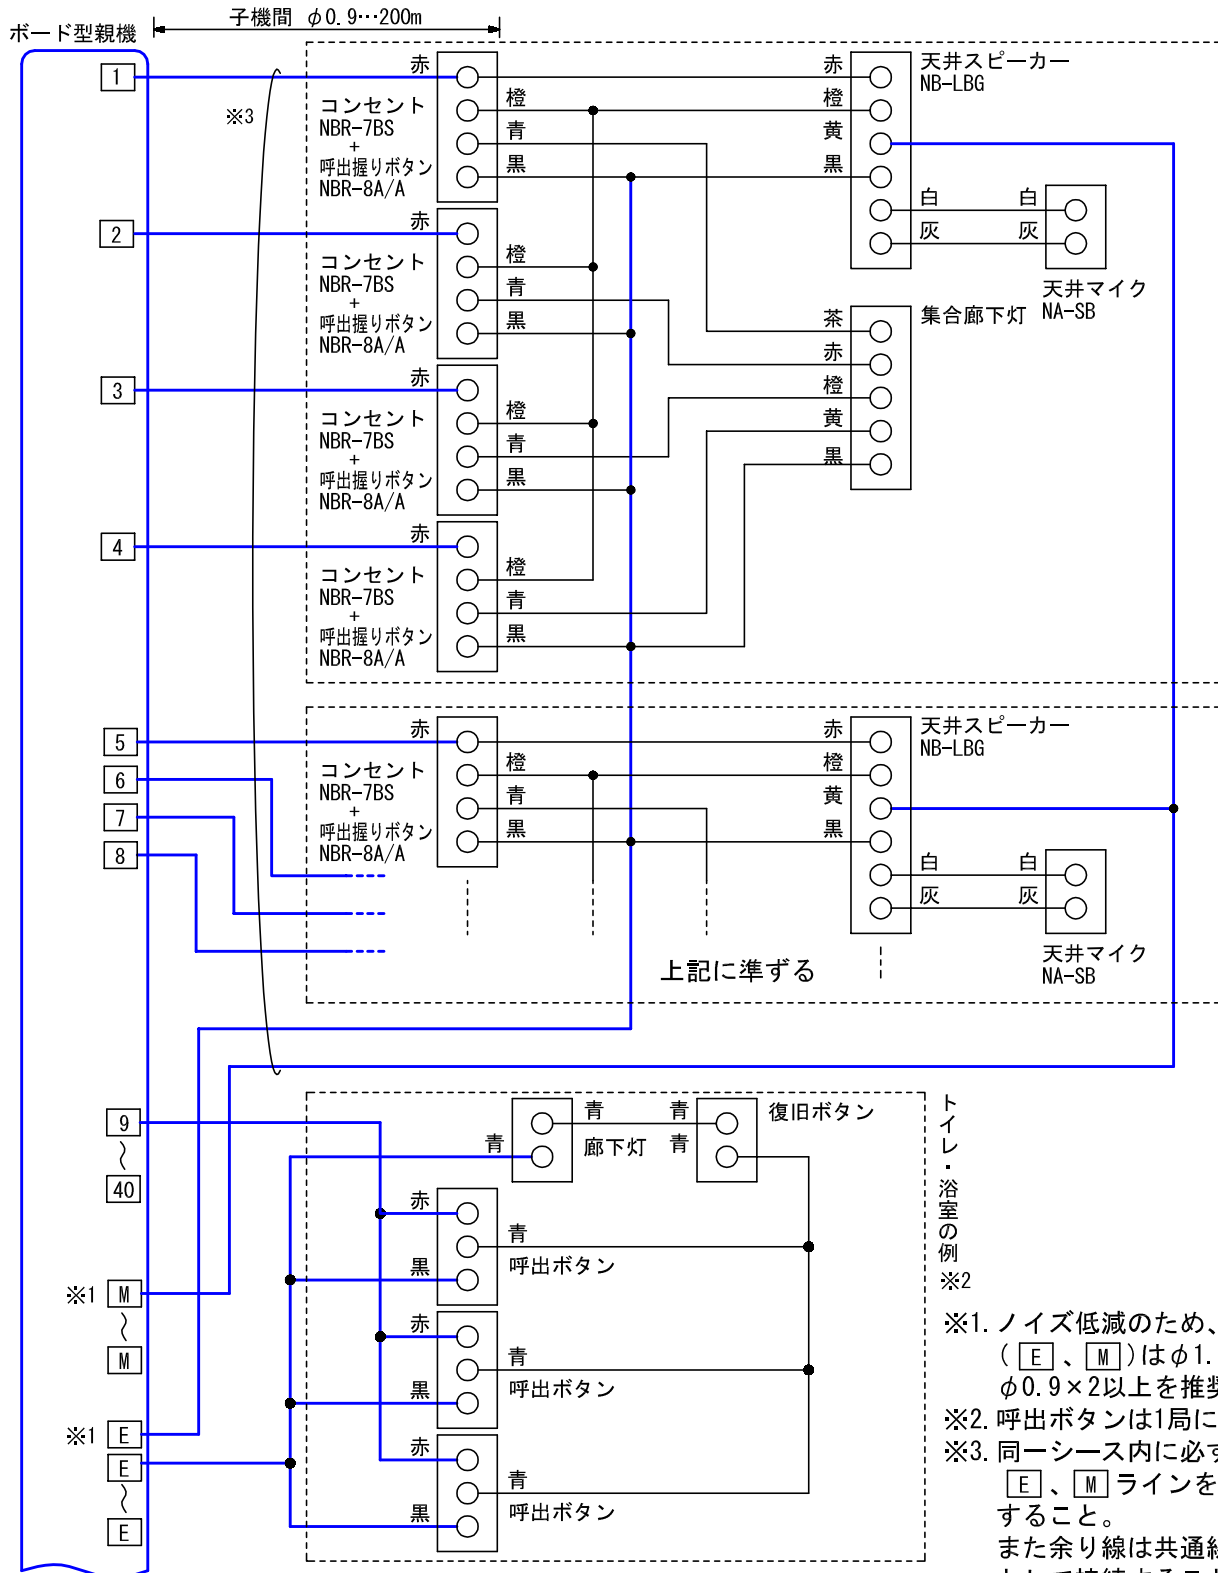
ボード型親機

子機間 $\phi$0.9…200m

1
2
3
4
5
6
7
8
9
〜
40
※1 M
〜
M
※1 E
E
〜
E

※3

赤
コンセント
NBR-7BS
+
呼出握りボタン
NBR-8A/A
橙
青
黒

赤
コンセント
NBR-7BS
+
呼出握りボタン
NBR-8A/A
橙
青
黒

赤
コンセント
NBR-7BS
+
呼出握りボタン
NBR-8A/A
橙
青
黒

赤
コンセント
NBR-7BS
+
呼出握りボタン
NBR-8A/A
橙
青
黒

赤
橙
黄
黒
天井スピーカー
NB-LBG
白
灰
白
灰
天井マイク
NA-SB

茶
赤
橙
黄
黒
集合廊下灯

赤
コンセント
NBR-7BS
+
呼出握りボタン
NBR-8A/A
橙
青
黒

赤
橙
黄
黒
天井スピーカー
NB-LBG
白
灰
白
灰
天井マイク
NA-SB

上記に準ずる

青
青
青
廊下灯
青
復旧ボタン

赤
黒
青
呼出ボタン
赤
黒
青
呼出ボタン
赤
黒
青
呼出ボタン

トイレ・浴室の例
※2

※1. ノイズ低減のため、
（E、M）は$\phi$1.
$\phi$0.9×2以上を推奨
※2. 呼出ボタンは1局に
※3. 同一シース内に必ず
E、Mラインを
すること。
また余り線は共通